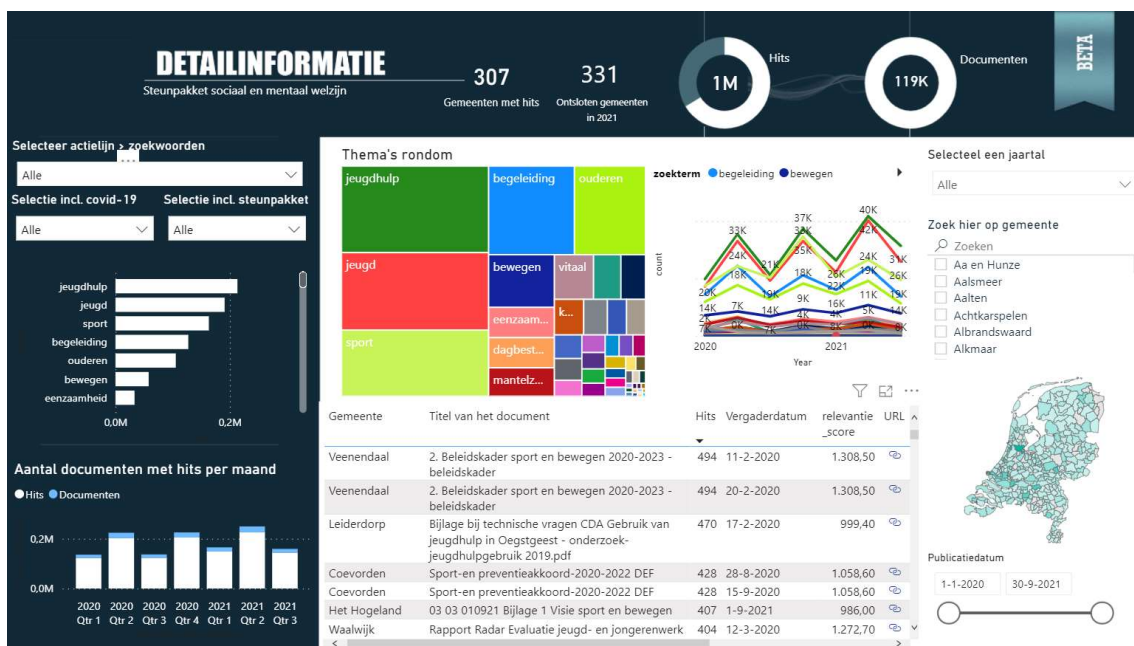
DETAILINFORMATIE
Steunpakket sociaal en mentaal welzijn

307
Gemeenten met hits

331
Ontsloten gemeenten in 2021

1M
Hits

119K
Documenten

BETA

Selecteer actielijn > zoekwoorden
Alle

Selectie incl. covid-19
Alle

Selectie incl. steunpakket
Alle

jeugdhulp
jeugd
sport
begeleiding
ouderen
bewegen
eenzaamheid
0,0M
0,2M

Aantal documenten met hits per maand
Hits Documenten
0,2M
0,0M
2020 Qtr 1
2020 Qtr 2
2020 Qtr 3
2020 Qtr 4
2021 Qtr 1
2021 Qtr 2
2021 Qtr 3

Thema's rondom
jeugdhulp
begeleiding
ouderen
jeugd
bewegen
vitaal
sport
eenzaam...
k...
dagbest...
mantelz...

zoekterm begeleiding bewegen
count
37K
40K
33K
32K
42K
35K
24K
24K
31K
18K
21K
18K
26K
19K
26K
20K
19K
22K
19K
14K
7K
14K
9K
16K
11K
14K
2K
0K
7K
4K
5K
0K
8K
4K
6K
2020
2021
Year

Selecteel een jaartal
Alle

Zoek hier op gemeente
Zoeken
Aa en Hunze
Aalsmeer
Aalten
Achtkarspelen
Albrandswaard
Alkmaar

| Gemeente | Titel van het document | Hits | Vergaderdatum | relevantie_score | URL |
|---|---|---|---|---|---|
| Veenendaal | 2. Beleidskader sport en bewegen 2020-2023 - beleidskader | 494 | 11-2-2020 | 1.308,50 | |
| Veenendaal | 2. Beleidskader sport en bewegen 2020-2023 - beleidskader | 494 | 20-2-2020 | 1.308,50 | |
| Leiderdorp | Bijlage bij technische vragen CDA Gebruik van jeugdhulp in Oegstgeest - onderzoek-jeugdhulpgebruik 2019.pdf | 470 | 17-2-2020 | 999,40 | |
| Coevorden | Sport-en preventieakkoord-2020-2022 DEF | 428 | 28-8-2020 | 1.058,60 | |
| Coevorden | Sport-en preventieakkoord-2020-2022 DEF | 428 | 15-9-2020 | 1.058,60 | |
| Het Hogeland | 03 03 010921 Bijlage 1 Visie sport en bewegen | 407 | 1-9-2021 | 986,00 | |
| Waalwijk | Rapport Radar Evaluatie jeugd- en jongerenwerk | 404 | 12-3-2020 | 1.272,70 | |

Publicatiedatum
1-1-2020
30-9-2021